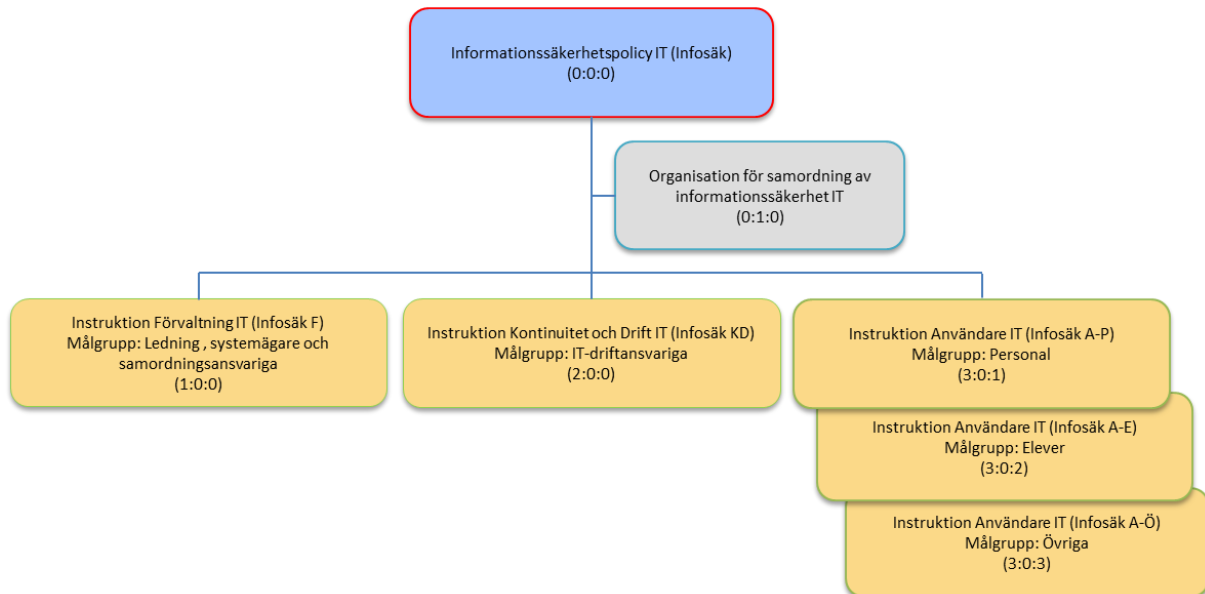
Informationssäkerhetspolicy IT (Infosäk)
(0:0:0)

Organisation för samordning av informationssäkerhet IT
(0:1:0)

Instruktion Förvaltning IT (Infosäk F)
Målgrupp: Ledning , systemägare och samordningsansvariga
(1:0:0)

Instruktion Kontinuitet och Drift IT (Infosäk KD)
Målgrupp: IT-driftansvariga
(2:0:0)

Instruktion Användare IT (Infosäk A-P)
Målgrupp: Personal
(3:0:1)

Instruktion Användare IT (Infosäk A-E)
Målgrupp: Elever
(3:0:2)

Instruktion Användare IT (Infosäk A-Ö)
Målgrupp: Övriga
(3:0:3)